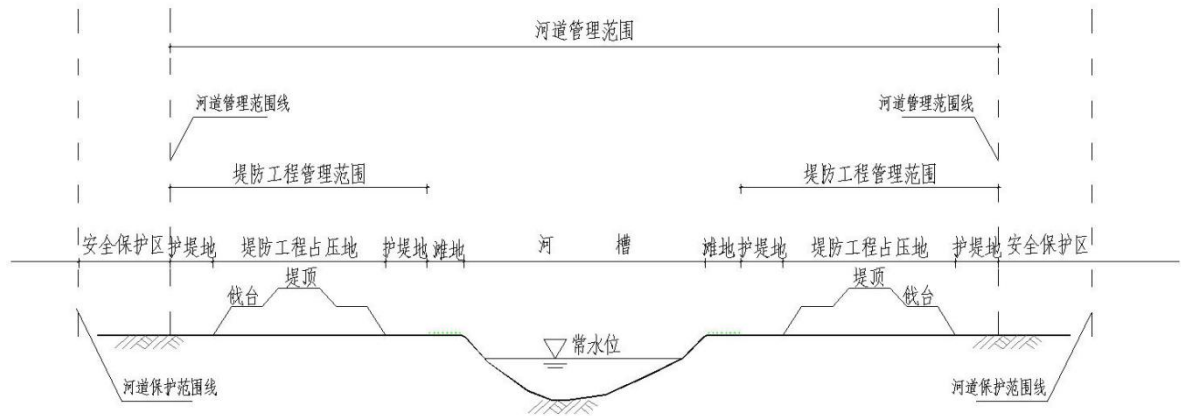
河道管理范围

河道管理范围线

河道管理范围线

堤防工程管理范围

堤防工程管理范围

安全保护区 护堤地 堤防工程占压地 护堤地 滩地 河 槽 滩地 护堤地 堤防工程占压地 护堤地 安全保护区

堤顶

戗台

堤顶

戗台

常水位

河道保护范围线

河道保护范围线